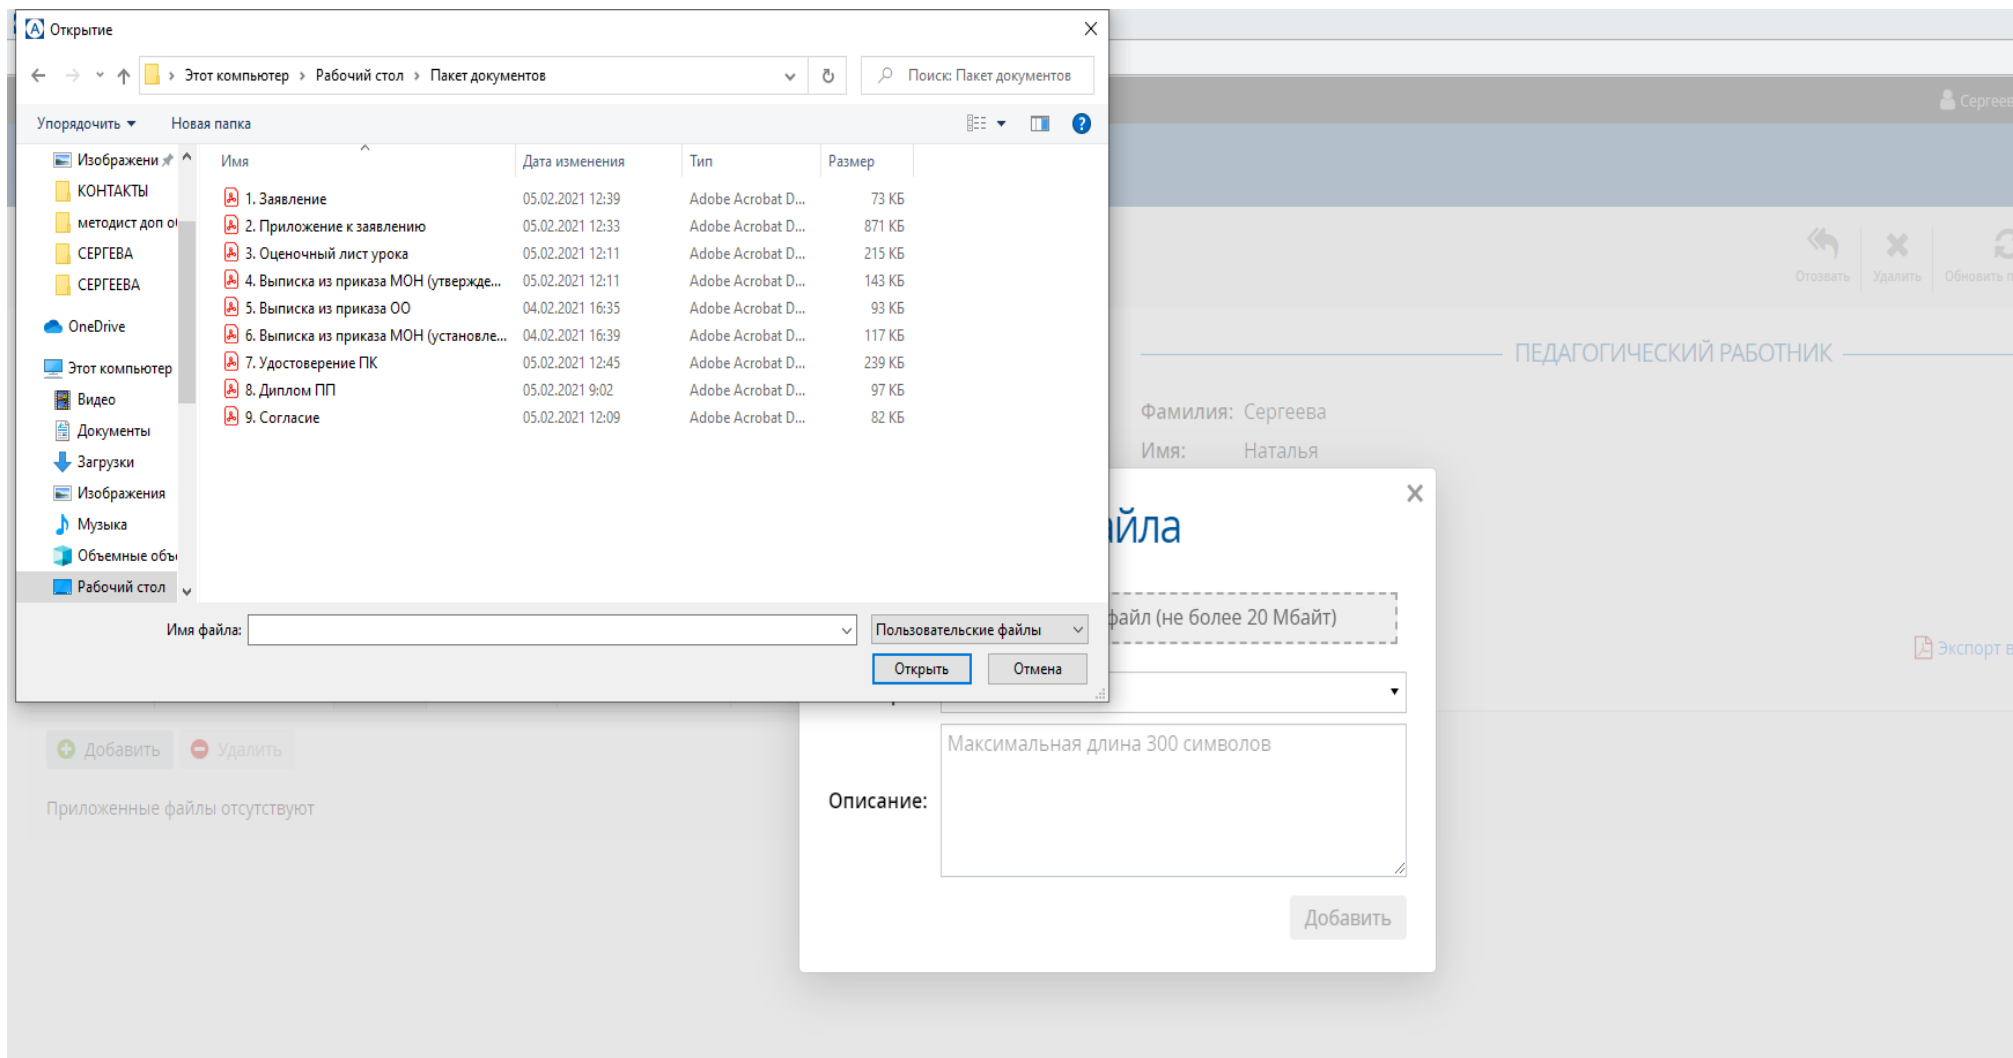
Открытие

Этот компьютер › Рабочий стол › Пакет документов

Поиск: Пакет документов

Упорядочить ▾ Новая папка

Изображени
КОНТАКТЫ
методист доп о
СЕРГЕВА
СЕРГЕЕВА
OneDrive
Этот компьютер
Видео
Документы
Загрузки
Изображения
Музыка
Объемные объ
Рабочий стол

| Имя | Дата изменения | Тип | Размер |
|---|---|---|---|
| 1. Заявление | 05.02.2021 12:39 | Adobe Acrobat D... | 73 КБ |
| 2. Приложение к заявлению | 05.02.2021 12:33 | Adobe Acrobat D... | 871 КБ |
| 3. Оценочный лист урока | 05.02.2021 12:11 | Adobe Acrobat D... | 215 КБ |
| 4. Выписка из приказа МОН (утвержде... | 05.02.2021 12:11 | Adobe Acrobat D... | 143 КБ |
| 5. Выписка из приказа ОО | 04.02.2021 16:35 | Adobe Acrobat D... | 93 КБ |
| 6. Выписка из приказа МОН (установле... | 04.02.2021 16:39 | Adobe Acrobat D... | 117 КБ |
| 7. Удостоверение ПК | 05.02.2021 12:45 | Adobe Acrobat D... | 239 КБ |
| 8. Диплом ПП | 05.02.2021 9:02 | Adobe Acrobat D... | 97 КБ |
| 9. Согласие | 05.02.2021 12:09 | Adobe Acrobat D... | 82 КБ |

Имя файла:
Пользовательские файлы
Открыть Отмена

Сергее
Отозвать Удалить Обновить
ПЕДАГОГИЧЕСКИЙ РАБОТНИК
Фамилия: Сергеева
Имя: Наталья
айла
файл (не более 20 Мбайт)
Экспорт
Максимальная длина 300 символов
Описание:
Добавить
Добавить Удалить
Приложенные файлы отсутствуют